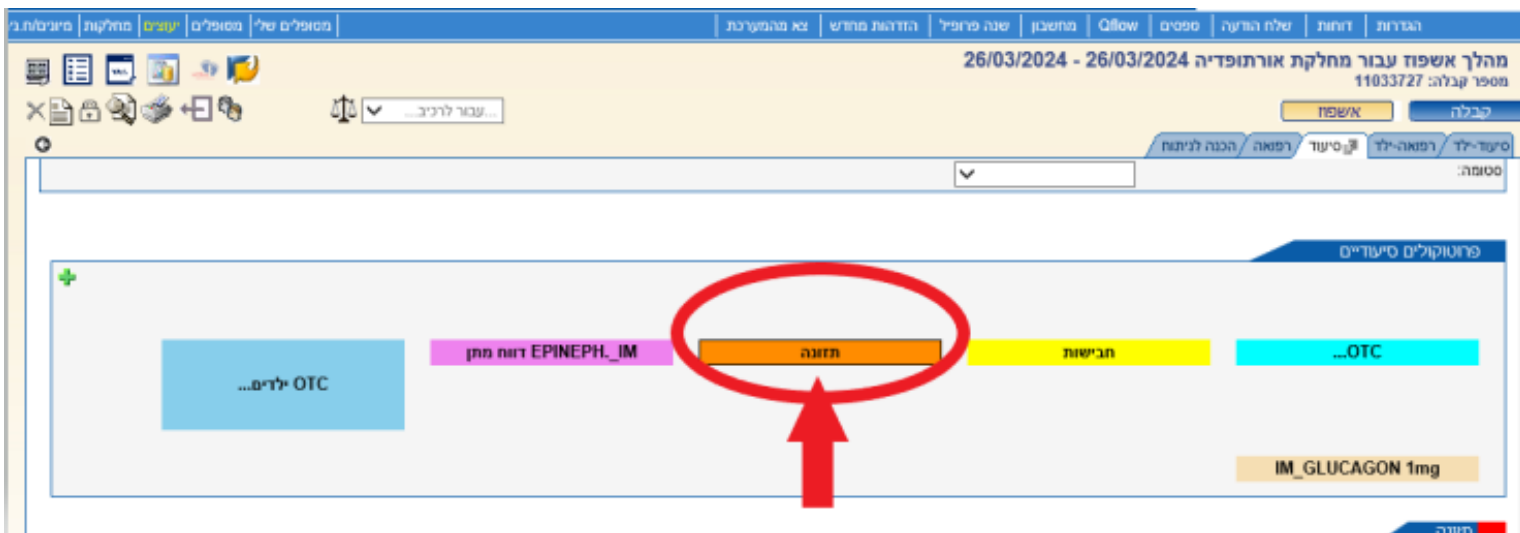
הגדרות | דוחות | שלח הודעה | ספפים | Qflow | מחשבון | שנה פרופיל | הזדהות מחדש | צא מהמערכת

מטופלים שלי | מטופלים | יעוצים | מחלקות | מיונ/ח.ב

מהלך אשפוז עבור מחלקת אורתופדיה 26/03/2024 - 26/03/2024
מספר קבלה: 11033727

קבלה | אשפוז

עבור לרכיב...

סיעוד-ילד | רפואה-ילד | סיעוד | רפואה | הכנה לניתוח

סטומה:

פרוטוקולים סיעודיים

OTC...

חבישות

תזונה

EPINEPH._IM דווח מתן

OTC ילדים...

IM_GLUCAGON 1mg

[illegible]